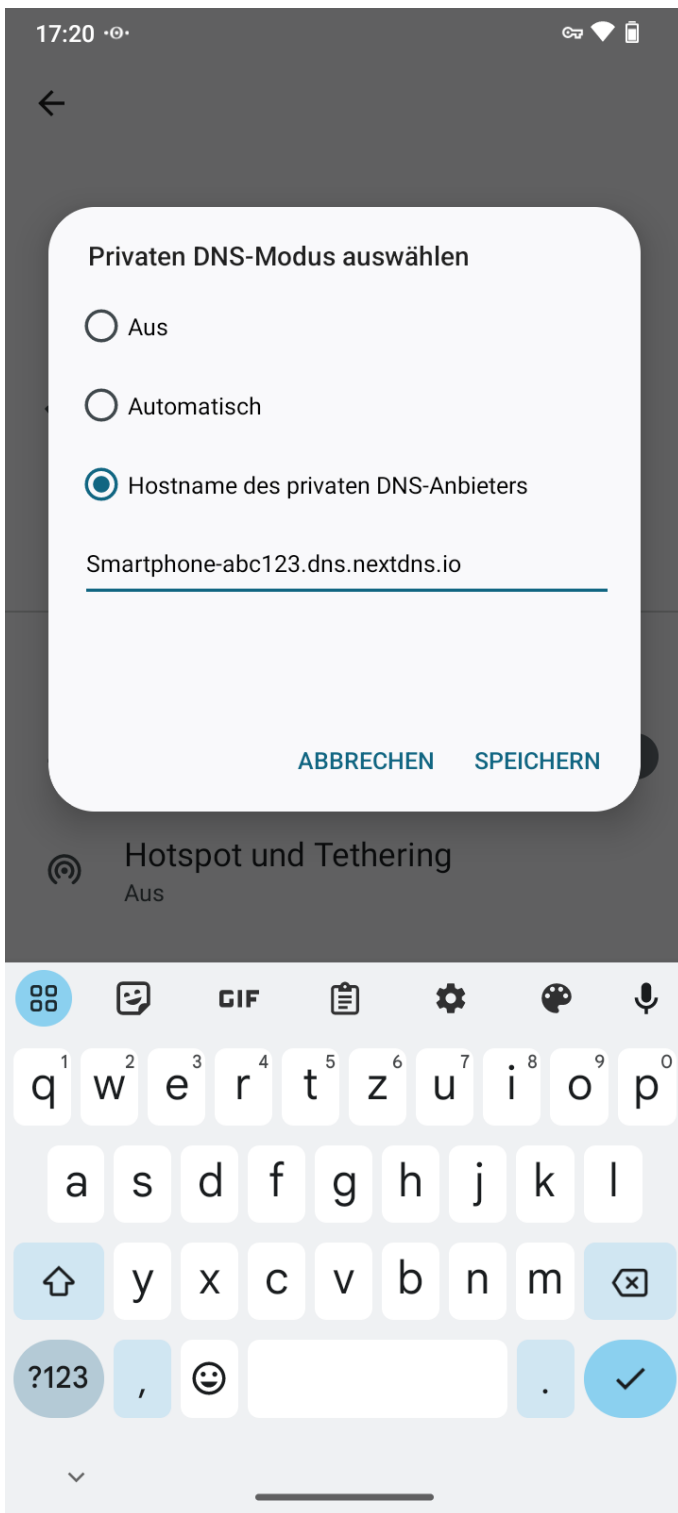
17:20

Privaten DNS-Modus auswählen

Aus

Automatisch

Hostname des privaten DNS-Anbieters

Smartphone-abc123.dns.nextdns.io

ABBRECHEN SPEICHERN

Hotspot und Tethering
Aus

GIF

q 1 w 2 e 3 r 4 t 5 z 6 u 7 i 8 o 9 p 0
a s d f g h j k l
y x c v b n m
?123 , .